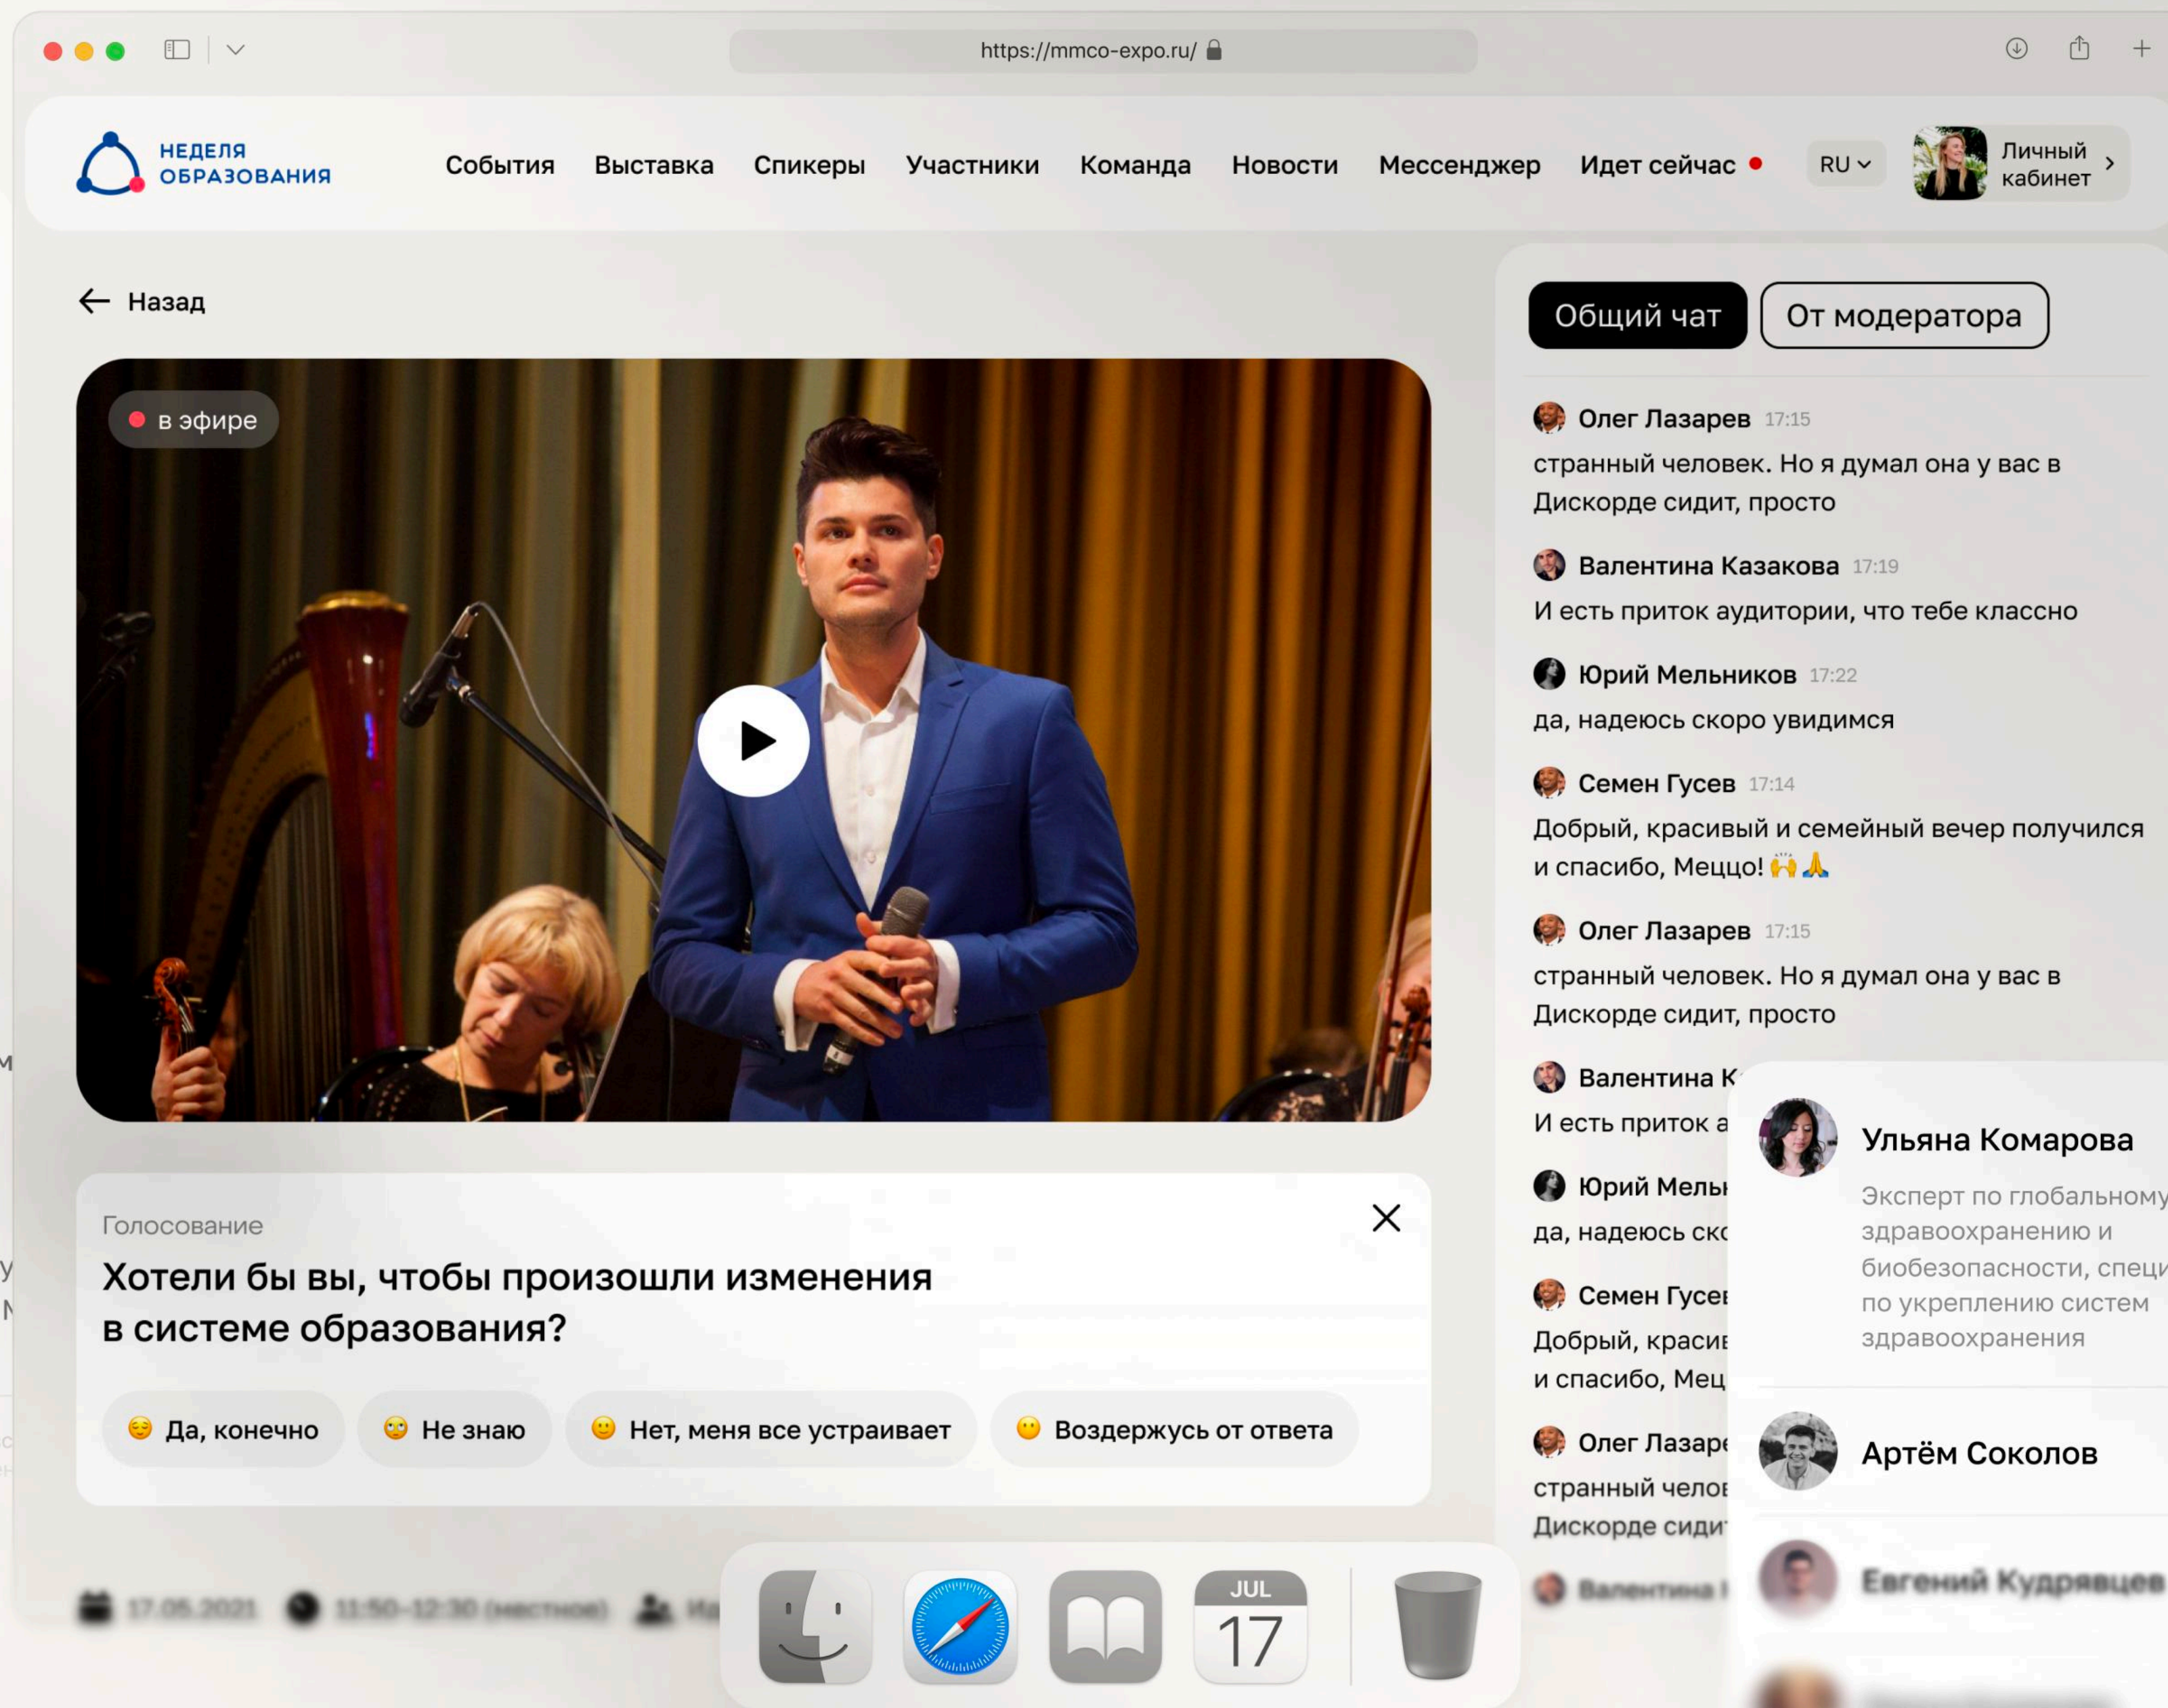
https://mmco-expo.ru/

НЕДЕЛЯ ОБРАЗОВАНИЯ

События Выставка Спикеры Участники Команда Новости Мессенджер Идет сейчас

RU

Личный кабинет

Назад

в эфире

Голосование

Хотели бы вы, чтобы произошли изменения в системе образования?

Да, конечно

Не знаю

Нет, меня все устраивает

Воздержусь от ответа

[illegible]

Общий чат

От модератора

Олег Лазарев 17:15
странный человек. Но я думал она у вас в Дискорде сидит, просто

Валентина Казакова 17:19
И есть приток аудитории, что тебе классно

Юрий Мельников 17:22
да, надеюсь скоро увидимся

Семен Гусев 17:14
Добрый, красивый и семейный вечер получился и спасибо, Меццо! 🙌🙏

Олег Лазарев 17:15
странный человек. Но я думал она у вас в Дискорде сидит, просто

Валентина К
И есть приток а

Юрий Мельн
да, надеюсь ско

Семен Гусев
Добрый, краси
и спасибо, Мец

Олег Лазаре
странный челов
Дискорде сиди

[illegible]

Ульяна Комарова
Эксперт по глобальному здравоохранению и биобезопасности, специ по укреплению систем здравоохранения

Артём Соколов

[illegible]

JUL
17